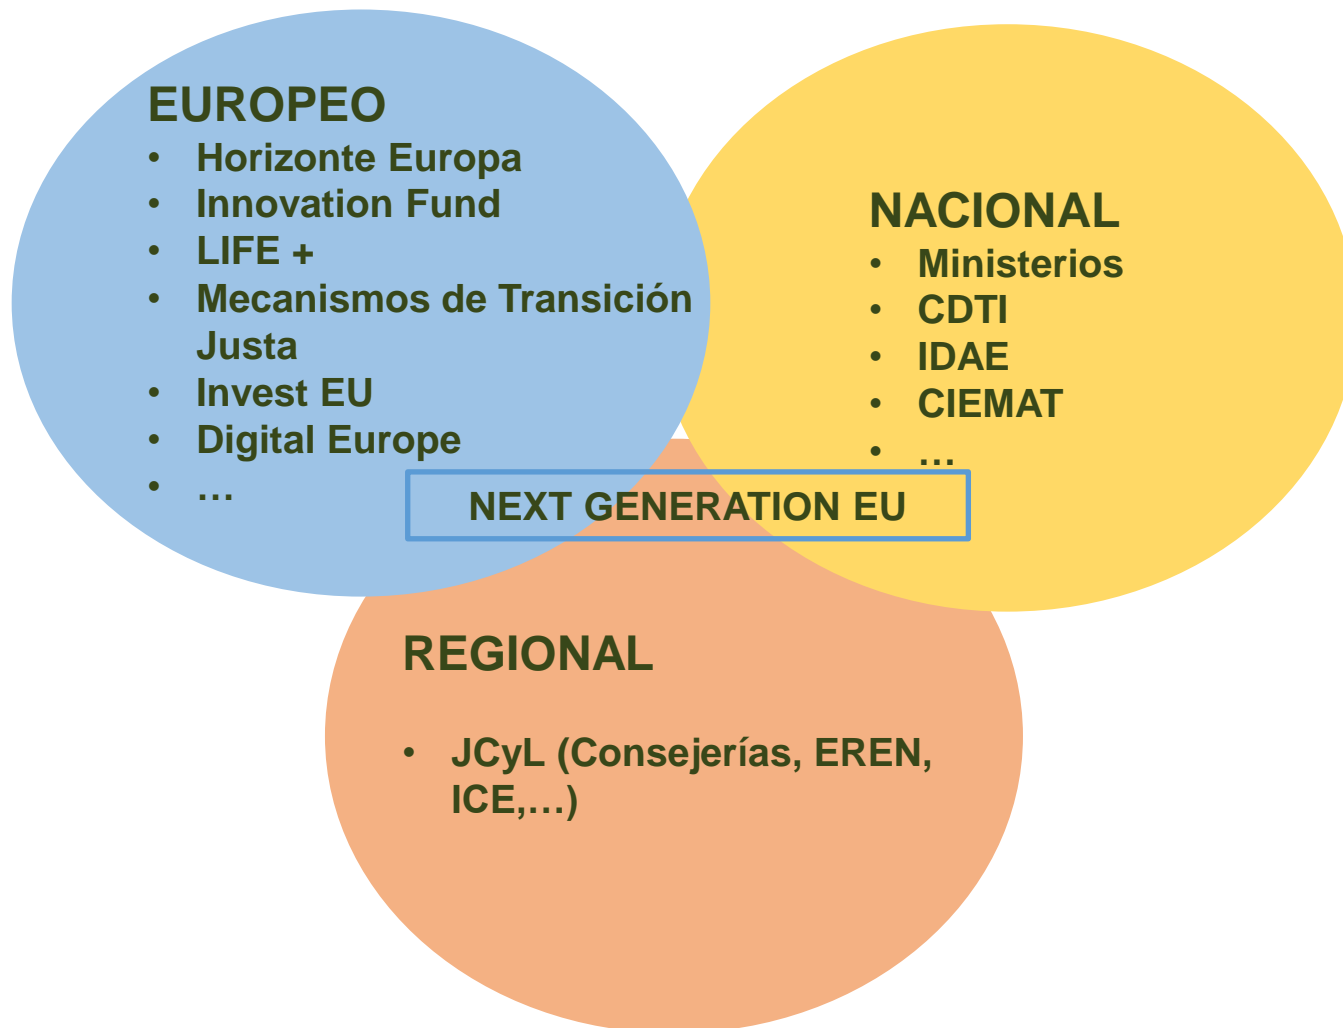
EUROPEO
- Horizonte Europa
- Innovation Fund
- LIFE +
- Mecanismos de Transición Justa
- Invest EU
- Digital Europe
- …

NACIONAL
- Ministerios
- CDTI
- IDAE
- CIEMAT
- …

NEXT GENERATION EU

REGIONAL

- JCyL (Consejerías, EREN, ICE,…)